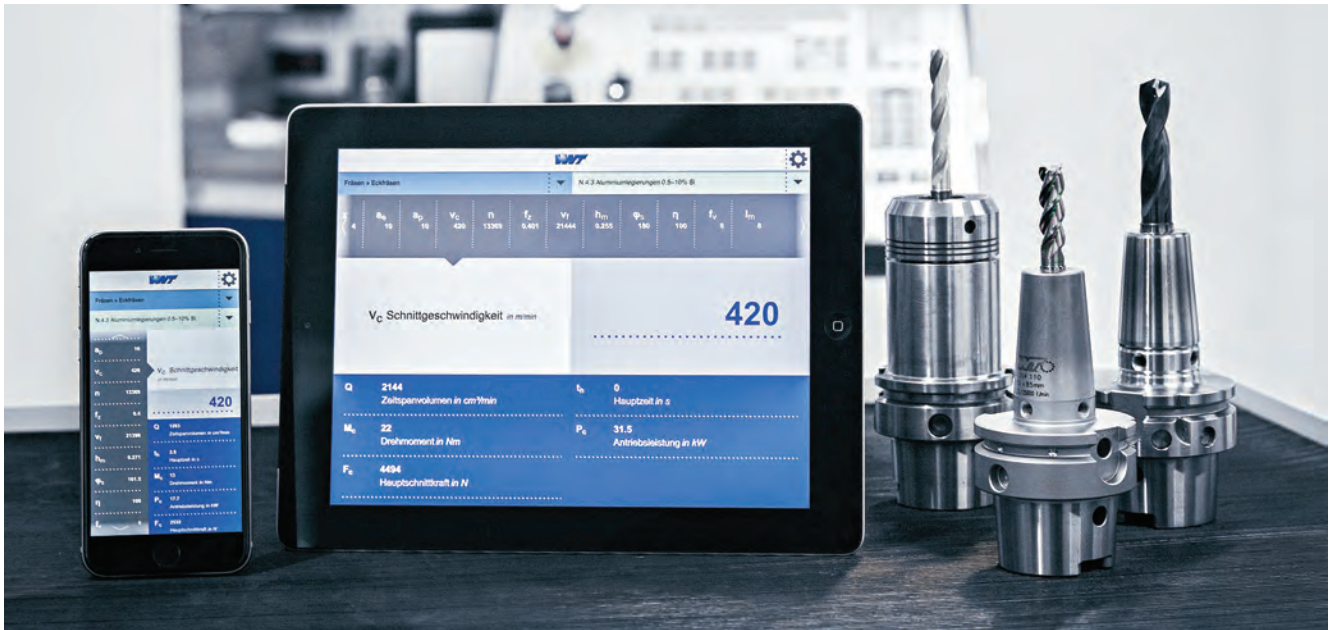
WNT

Fräsen > Eckfräsen

N.4.3 Aluminiumlegierungen 0.5-10% Si

| z | $a_e$ | $a_p$ | $v_c$ | n | $f_z$ | $v_f$ | $h_m$ | $\varphi_s$ | η | $f_v$ | $l_m$ |
|---|---|---|---|---|---|---|---|---|---|---|---|
| 4 | 16 | 16 | 420 | 13369 | 0.401 | 21444 | 0.255 | 180 | 100 | 5 | 8 |

$V_C$ Schnittgeschwindigkeit in m/min

420

Q 2144 Zeitspanvolumen in cm³/min

$t_h$ 0 Hauptzeit in s

$M_c$ 22 Drehmoment in Nm

$P_c$ 31.5 Antriebsleistung in kW

$F_c$ 4494 Hauptschnittkraft in N

WNT

Fräsen > Eckfräsen

N.4.3 Aluminiumlegierungen 0.5-10% Si

$a_p$ 16

$v_c$ 420

n 13369

$f_z$ 0.4

$v_f$ 21396

$h_m$ 0.271

$\varphi_s$ 161.5

η 100

$f_v$ 5

$V_C$ Schnittgeschwindigkeit in m/min

420

Q 1953 Zeitspanvolumen in cm³/min

$t_h$ 2.5 Hauptzeit in s

$M_c$ 15 Drehmoment in Nm

$P_c$ 12.2 Antriebsleistung in kW

$F_c$ 2038 Hauptschnittkraft in N

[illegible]110
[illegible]85mm
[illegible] 1/min